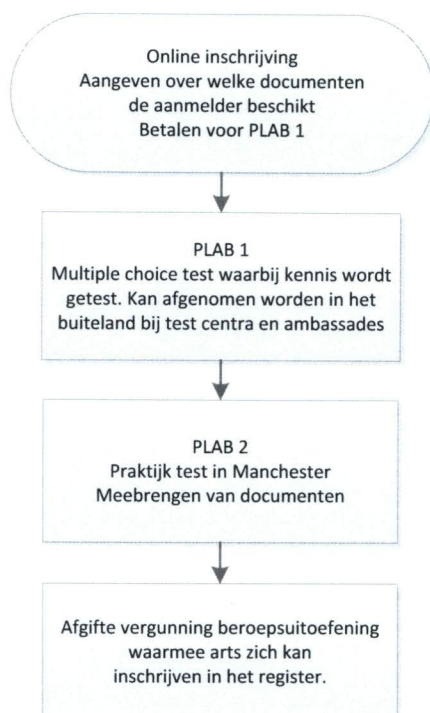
Online inschrijving
Aangeven over welke documenten de aanmelder beschikt
Betalen voor PLAB 1

PLAB 1
Multiple choice test waarbij kennis wordt getest. Kan afgenomen worden in het buiteland bij test centra en ambassades

PLAB 2
Praktijk test in Manchester
Meebrengen van documenten

Afgifte vergunning beroepsuitoefening waarmee arts zich kan inschrijven in het register.